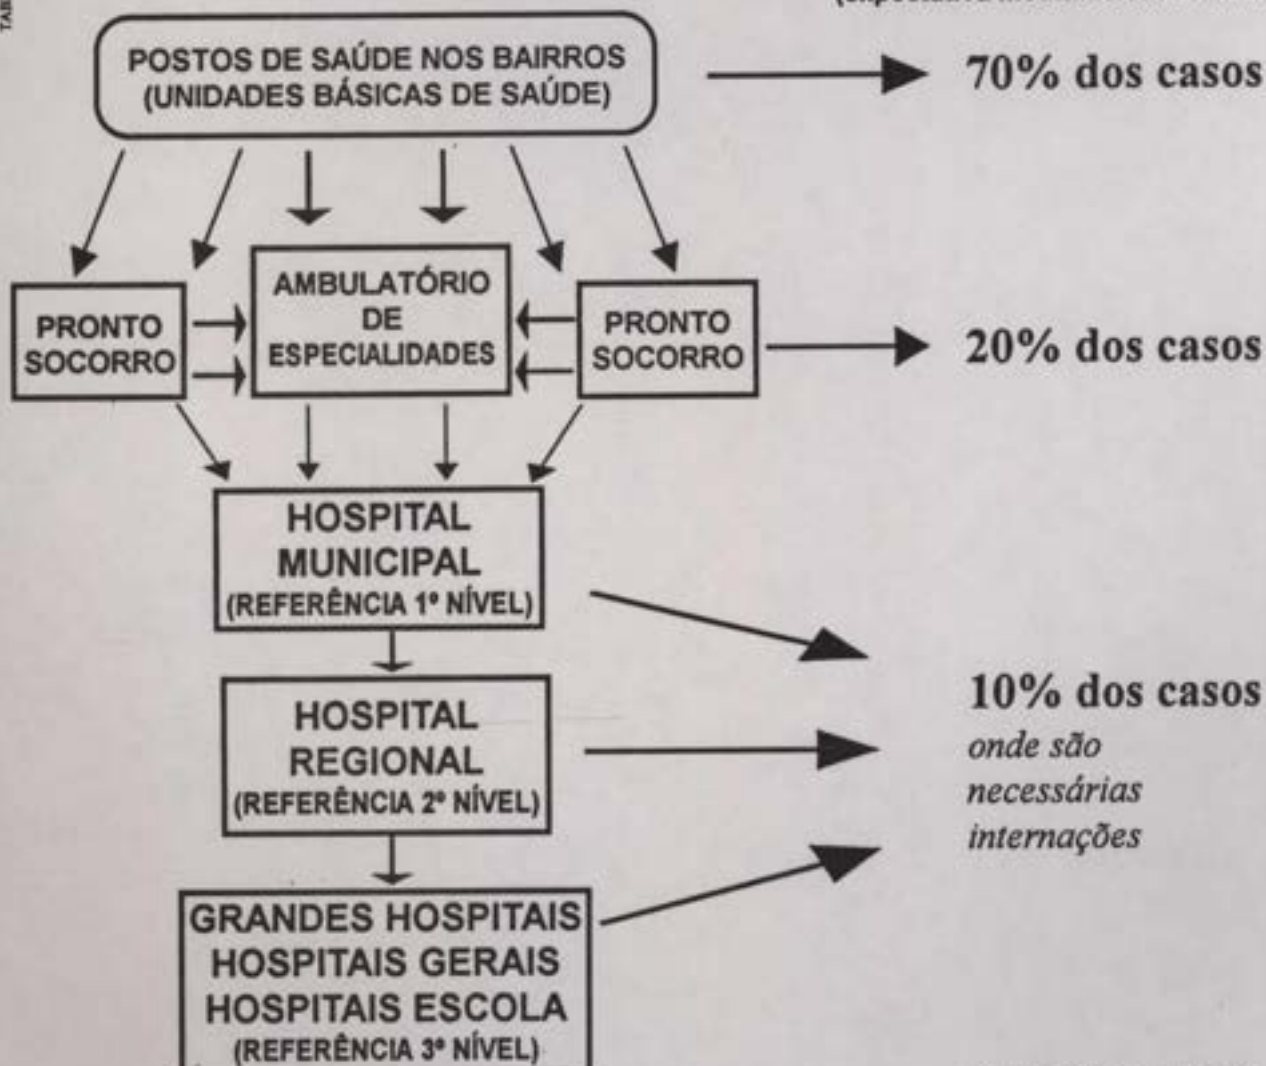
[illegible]

POSTOS DE SAÚDE NOS BAIRROS (UNIDADES BÁSICAS DE SAÚDE)

70% dos casos

PRONTO SOCORRO

AMBULATÓRIO DE ESPECIALIDADES

PRONTO SOCORRO

20% dos casos

HOSPITAL MUNICIPAL (REFERÊNCIA 1º NÍVEL)

HOSPITAL REGIONAL (REFERÊNCIA 2º NÍVEL)

10% dos casos
*onde são necessárias internações*

GRANDES HOSPITAIS
HOSPITAIS GERAIS
HOSPITAIS ESCOLA
(REFERÊNCIA 3º NÍVEL)